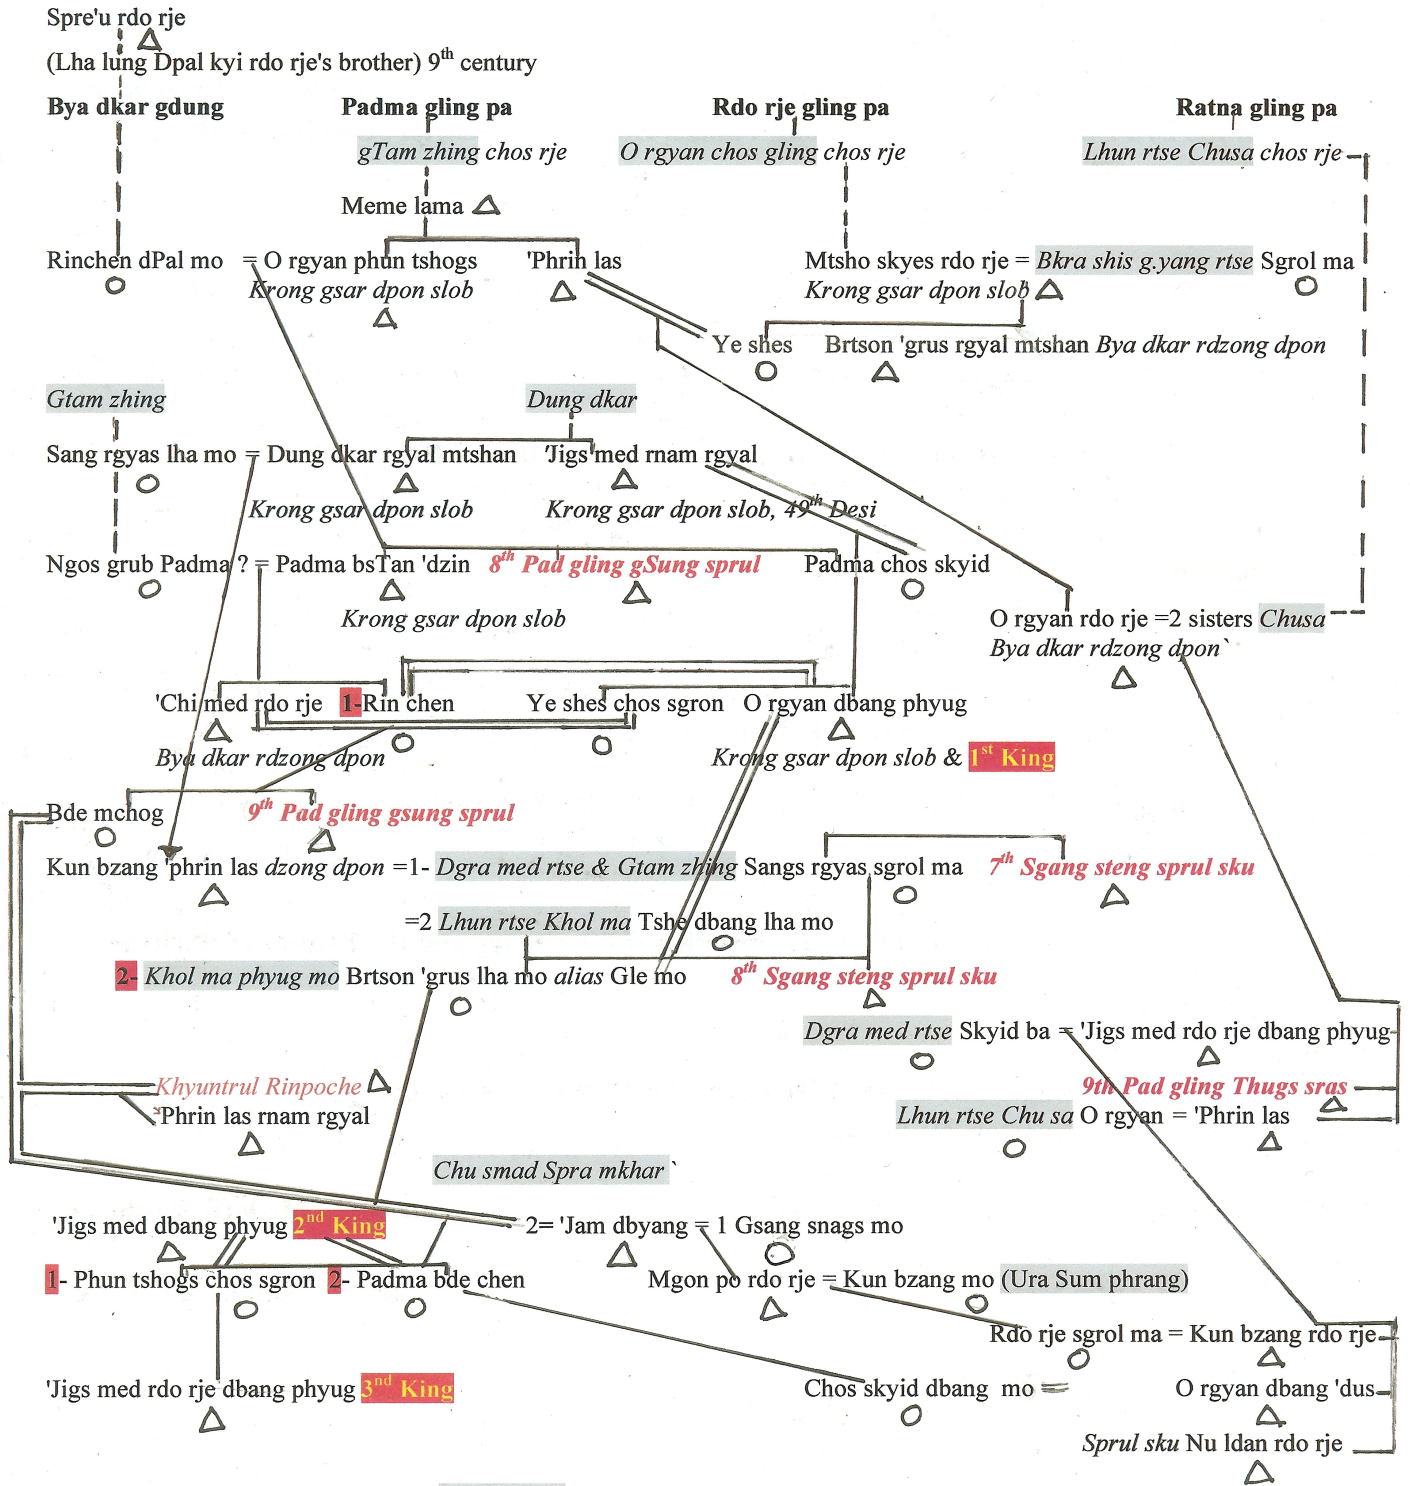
Spre'u rdo rje

(Lha lung Dpal kyi rdo rje's brother) 9$^{th}$ century

Bya dkar gdung

Padma gling pa

Rdo rje gling pa

Ratna gling pa

gTam zhing chos rje

O rgyan chos gling chos rje

Lhun rtse Chusa chos rje

Meme lama

Rinchen dPal mo = O rgyan phun tshogs
Krong gsar dpon slob

'Phrin las

Mtsho skyes rdo rje = Bkra shis g.yang rtse Sgrol ma
Krong gsar dpon slob

Ye shes

Brtson 'grus rgyal mtshan Bya dkar rdzong dpon

Gtam zhing

Dung dkar

Sang rgyas lha mo = Dung dkar rgyal mtshan
Krong gsar dpon slob

'Jigs med rnam rgyal
Krong gsar dpon slob, 49$^{th}$ Desi

Ngos grub Padma ? = Padma bsTan 'dzin 8$^{th}$ Pad gling gSung sprul
Krong gsar dpon slob

Padma chos skyid

O rgyan rdo rje =2 sisters Chusa
Bya dkar rdzong dpon`

'Chi med rdo rje
Bya dkar rdzong dpon

1-Rin chen

Ye shes chos sgron

O rgyan dbang phyug
Krong gsar dpon slob & 1$^{st}$ King

Bde mchog

9$^{th}$ Pad gling gsung sprul

Kun bzang 'phrin las dzong dpon =1- Dgra med rtse & Gtam zhing Sangs rgyas sgrol ma

7$^{th}$ Sgang steng sprul sku

=2 Lhun rtse Khol ma Tshe dbang lha mo

2- Khol ma phyug mo Brtson 'grus lha mo alias Gle mo

8$^{th}$ Sgang steng sprul sku

Dgra med rtse Skyid ba = 'Jigs med rdo rje dbang phyug

9th Pad gling Thugs sras

Khyuntrul Rinpoche
'Phrin las rnam rgyal

Lhun rtse Chu sa O rgyan = 'Phrin las

Chu smad Spra mkhar `

'Jigs med dbang phyug 2$^{nd}$ King

2= 'Jam dbyang = 1 Gsang snags mo

1- Phun tshogs chos sgron

2- Padma bde chen

Mgon po rdo rje = Kun bzang mo (Ura Sum phrang)

Rdo rje sgrol ma = Kun bzang rdo rje

'Jigs med rdo rje dbang phyug 3$^{rd}$ King

Chos skyid dbang mo =

O rgyan dbang 'dus

Sprul sku Nu ldan rdo rje